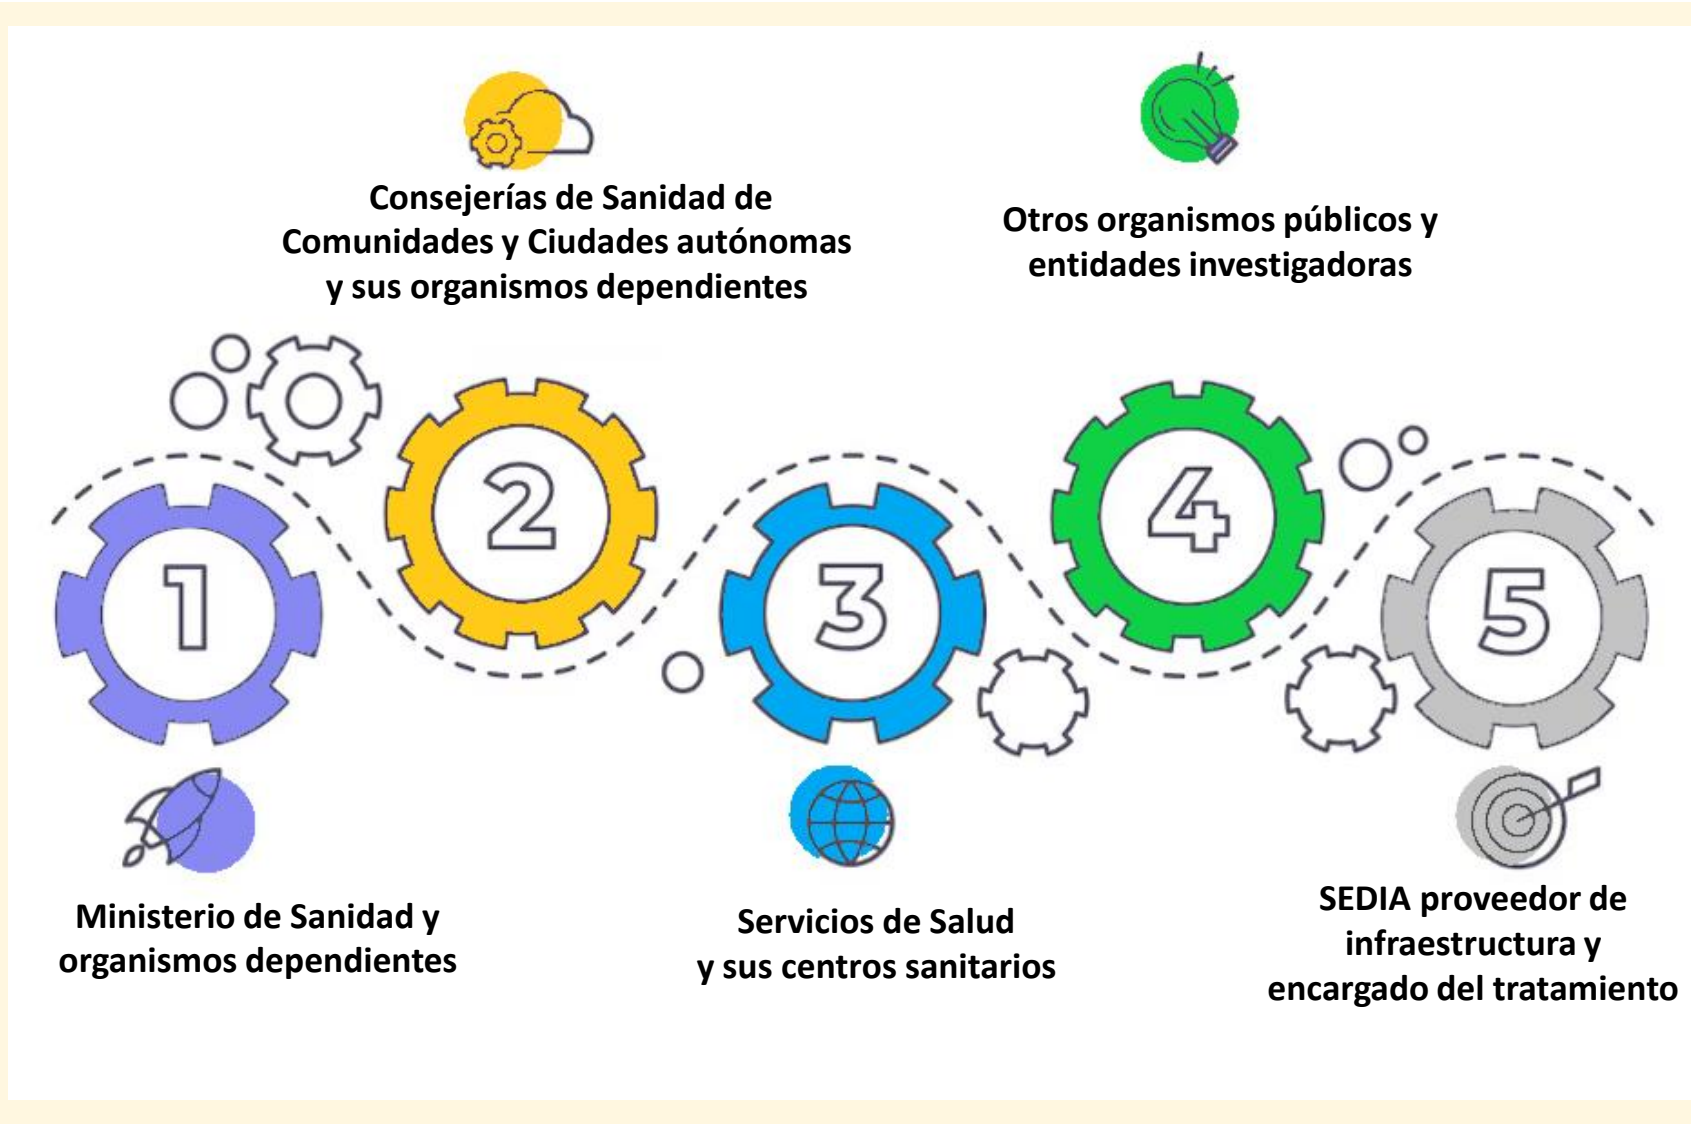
1
Ministerio de Sanidad y organismos dependientes

2
Consejerías de Sanidad de Comunidades y Ciudades autónomas y sus organismos dependientes

3
Servicios de Salud y sus centros sanitarios

4
Otros organismos públicos y entidades investigadoras

5
SEDIA proveedor de infraestructura y encargado del tratamiento